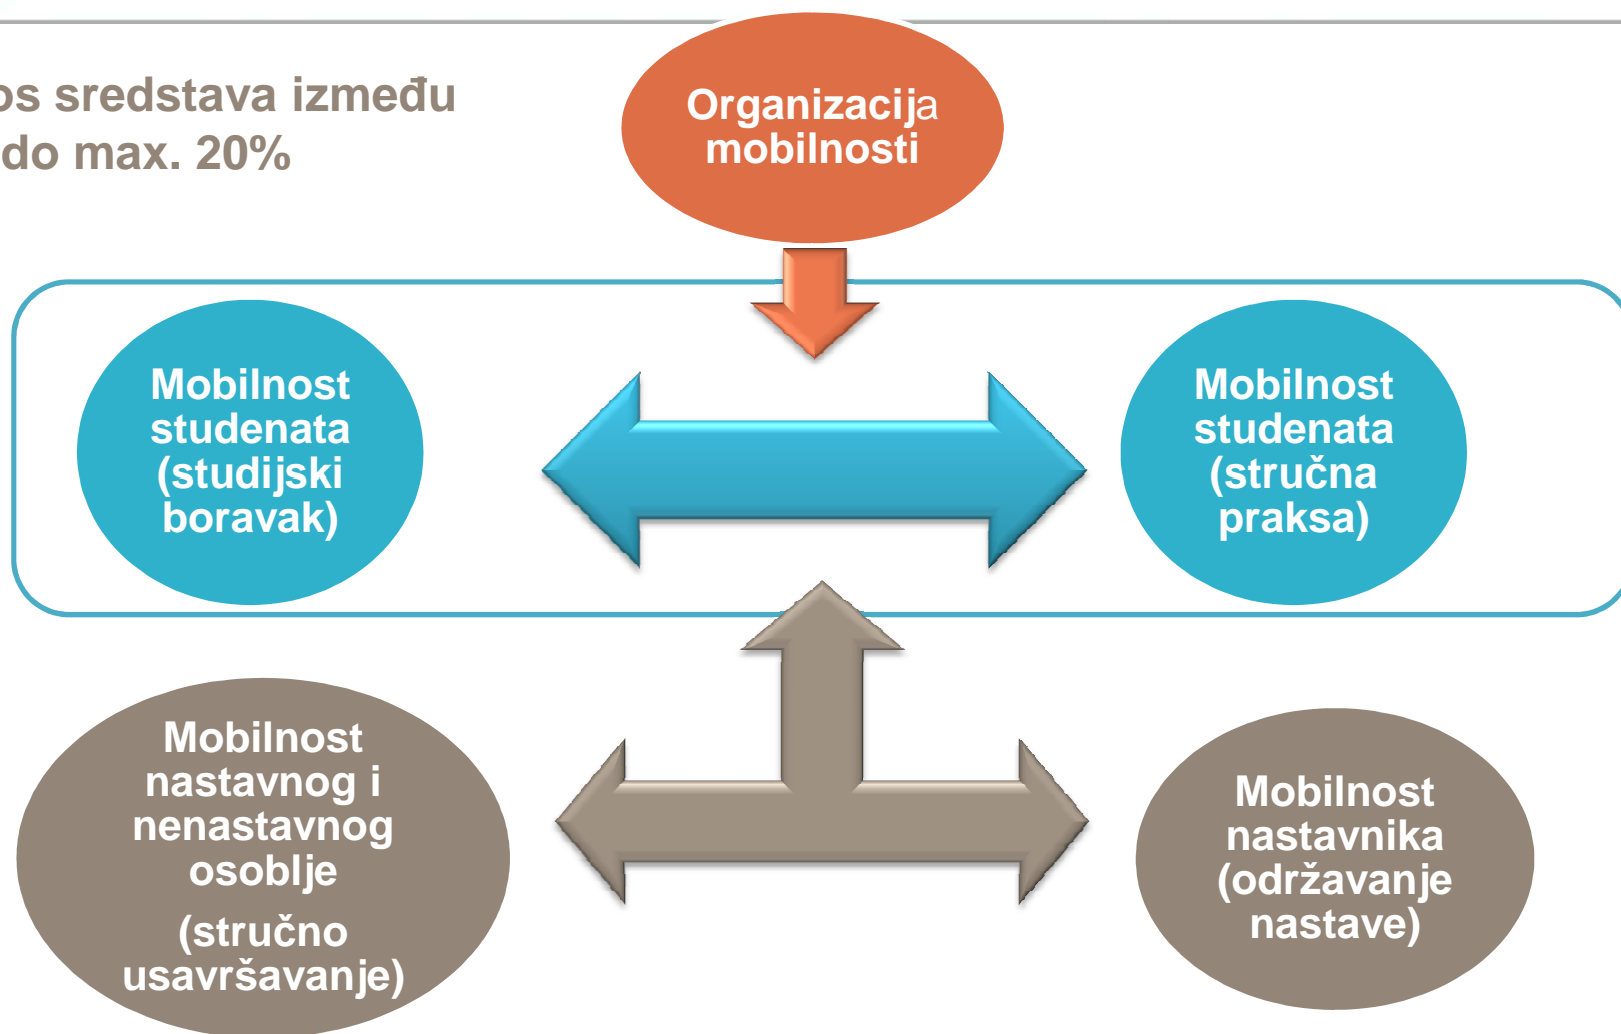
os sredstava između
do max. 20%

Organizacija mobilnosti

Mobilnost studenata (studijski boravak)

Mobilnost studenata (stručna praksa)

Mobilnost nastavnog i nenastavnog osoblje

(stručno usavršavanje)

Mobilnost nastavnika (održavanje nastave)